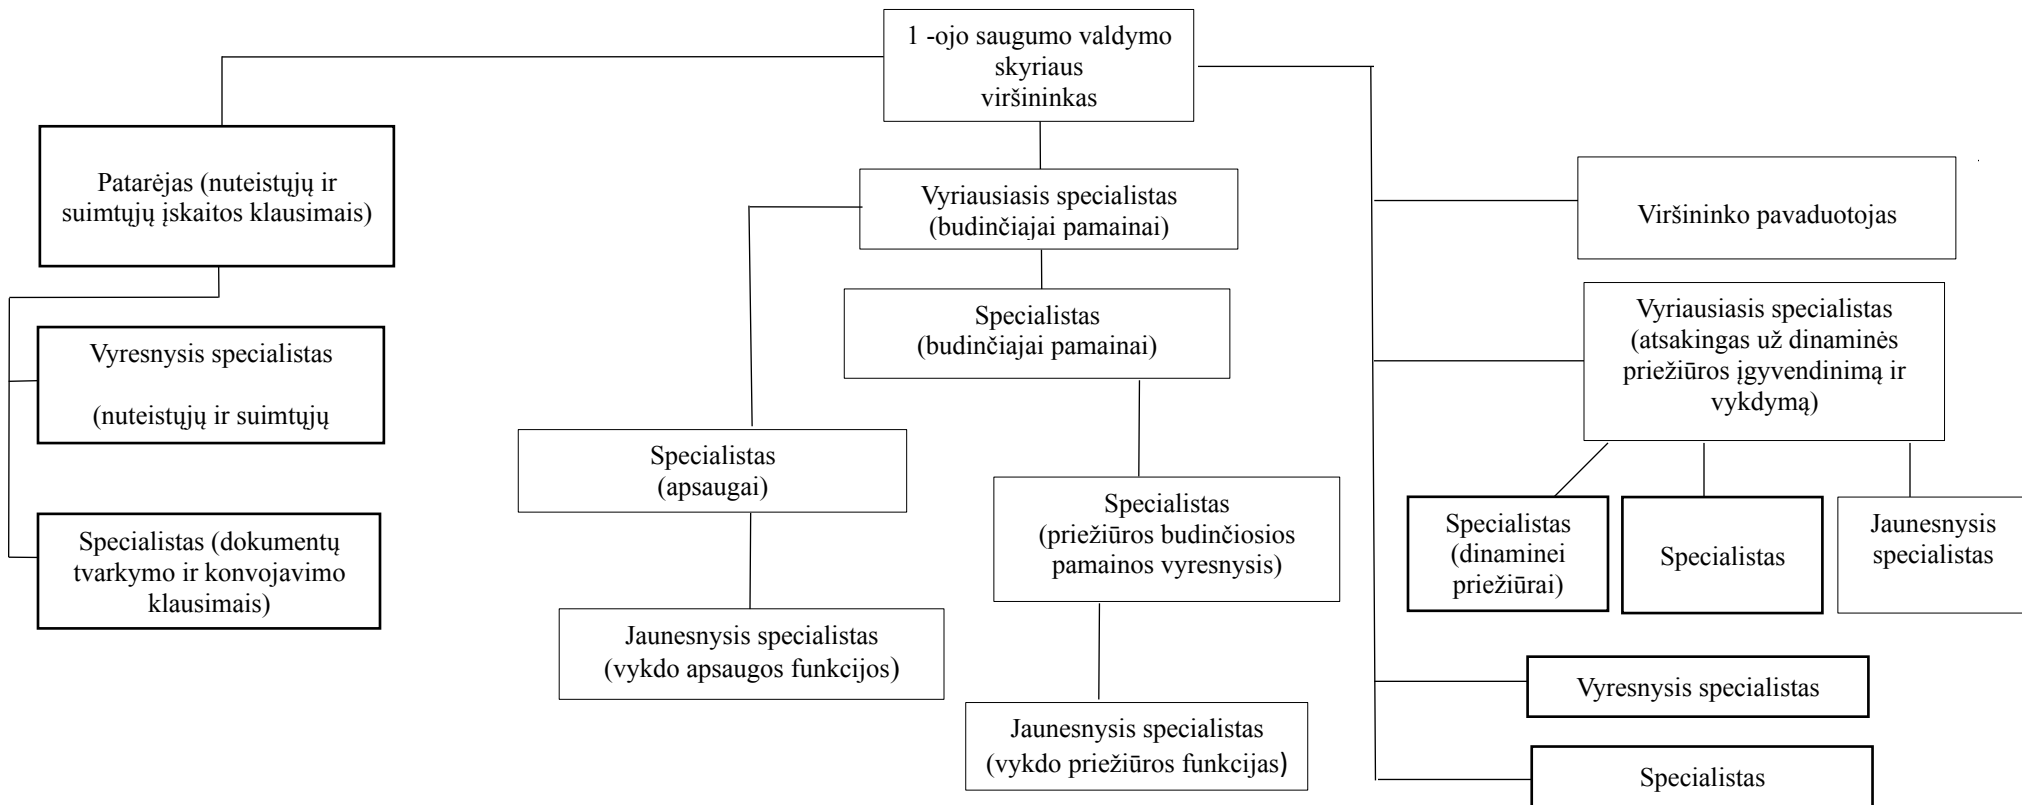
1 -ojo saugumo valdymo skyriaus viršininkas

Patarėjas (nuteistųjų ir suimtųjų įskaitos klausimais)

Vyresnysis specialistas

(nuteistųjų ir suimtųjų

Specialistas (dokumentų tvarkymo ir konvojavimo klausimais)

Vyriausiasis specialistas (budinčiajai pamainai)

Specialistas (budinčiajai pamainai)

Specialistas (apsaugai)

Jaunesnysis specialistas (vykdo apsaugos funkcijos)

Specialistas (priežiūros budinčiosios pamainos vyresnysis)

Jaunesnysis specialistas (vykdo priežiūros funkcijas)

Viršininko pavaduotojas

Vyriausiasis specialistas (atsakingas už dinaminės priežiūros įgyvendinimą ir vykdymą)

Specialistas (dinaminei priežiūrai)

Specialistas

Jaunesnysis specialistas

Vyresnysis specialistas

Specialistas